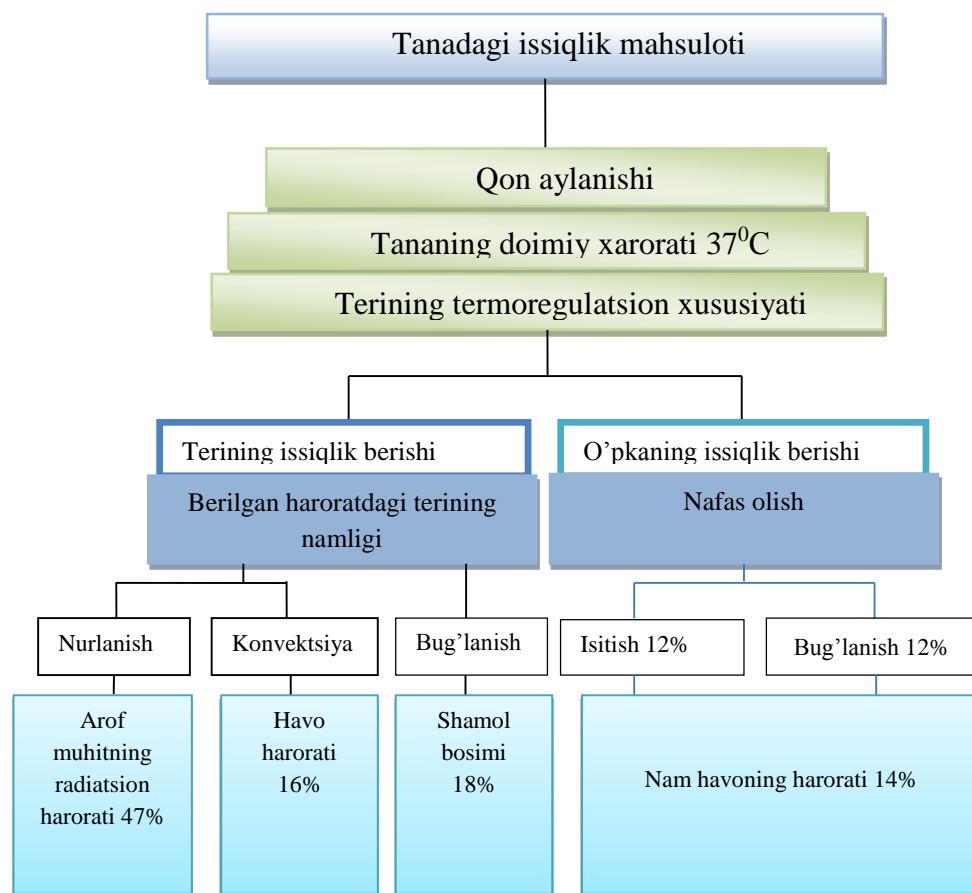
Tanadagi issiqlik mahsuloti

Qon aylanishi

Tananing doimiy xarorati $37^0C$

Terining termoregulatsion xususiyati

Terining issiqlik berishi

O'pkaning issiqlik berishi

Berilgan haroratdagi terining namligi

Nafas olish

Nurlanish

Konvektsiya

Bug'lanish

Isitish 12%

Bug'lanish 12%

Arof muhitning radiatsion harorati 47%

Havo harorati 16%

Shamol bosimi 18%

Nam havoning harorati 14%